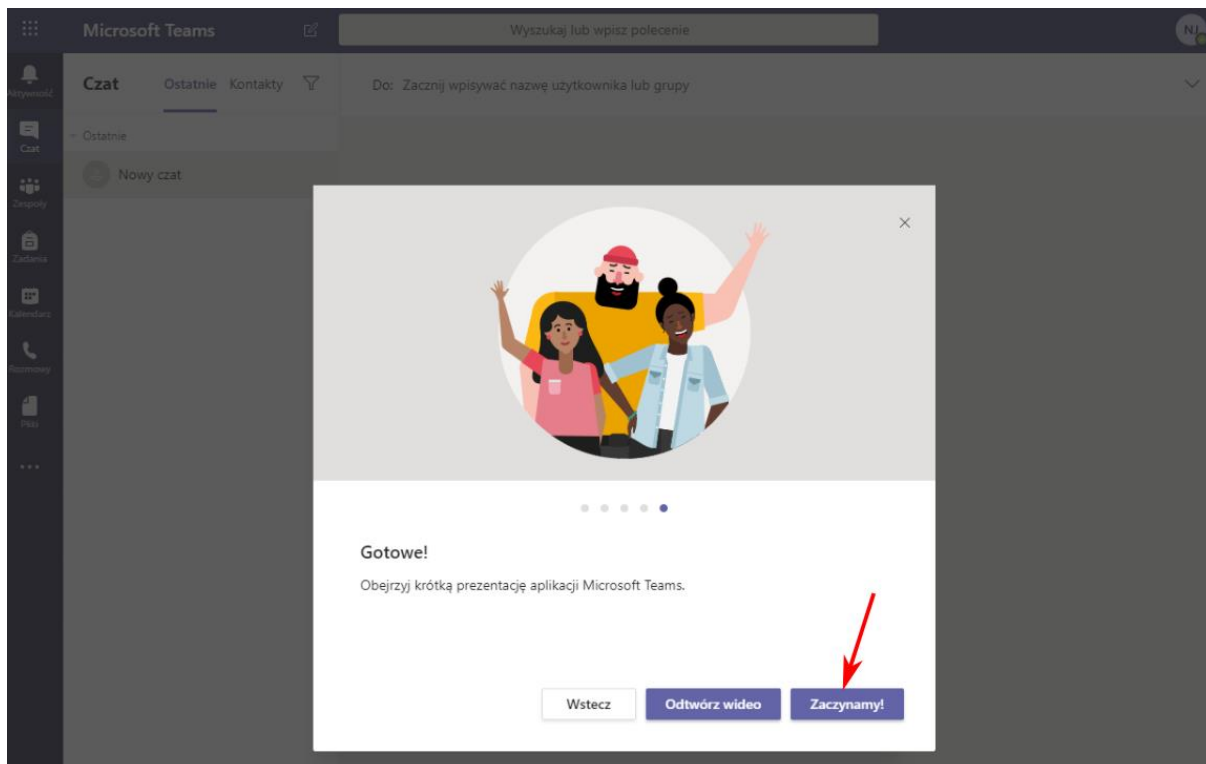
Microsoft Teams

Wyszukaj lub wpisz polecenie

NJ

Aktywność

Czat

Zespoły

Zadania

Kalendarz

Rozmowy

Pliki

...

Czat Ostatnie Kontakty

Do: Zacznij wpisywać nazwę użytkownika lub grupy

Ostatnie

Nowy czat

Gotowe!

Obejrzyj krótką prezentację aplikacji Microsoft Teams.

Wstecz

Odtwórz wideo

Zaczynamy!